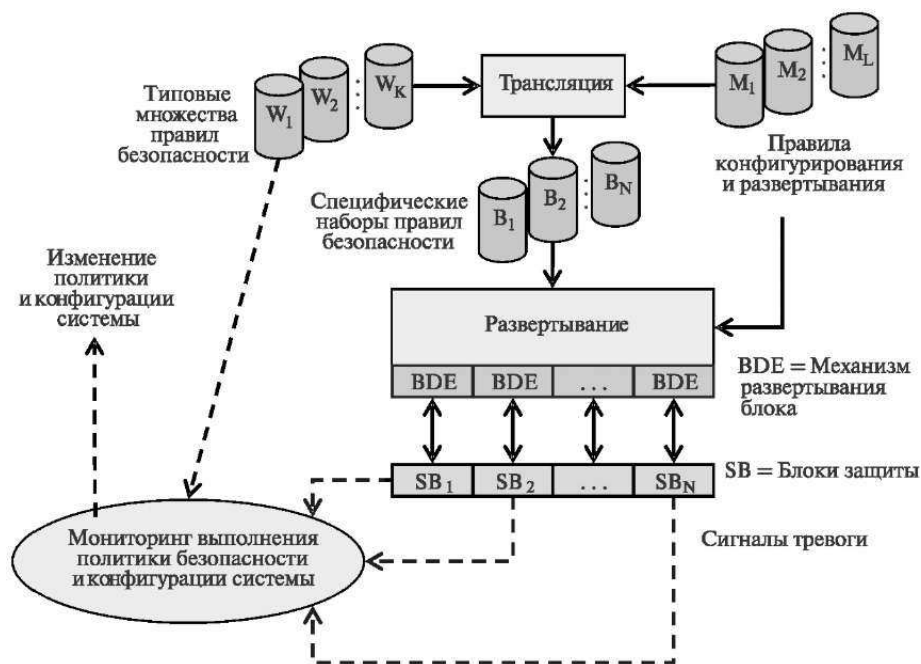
Типовые множества правил безопасности

$W_1$ $W_2$ $W_K$

Трансляция

$M_1$ $M_2$ $M_L$

Правила конфигурирования и развертывания

Специфические наборы правил безопасности

$B_1$ $B_2$ $B_N$

Изменение политики и конфигурации системы

Развертывание

| BDE | BDE | ... | BDE |
|---|---|---|---|

BDE = Механизм развертывания блока

| $SB_1$ | $SB_2$ | ... | $SB_N$ |
|---|---|---|---|

SB = Блоки защиты

Мониторинг выполнения политики безопасности и конфигурации системы

Сигналы тревоги